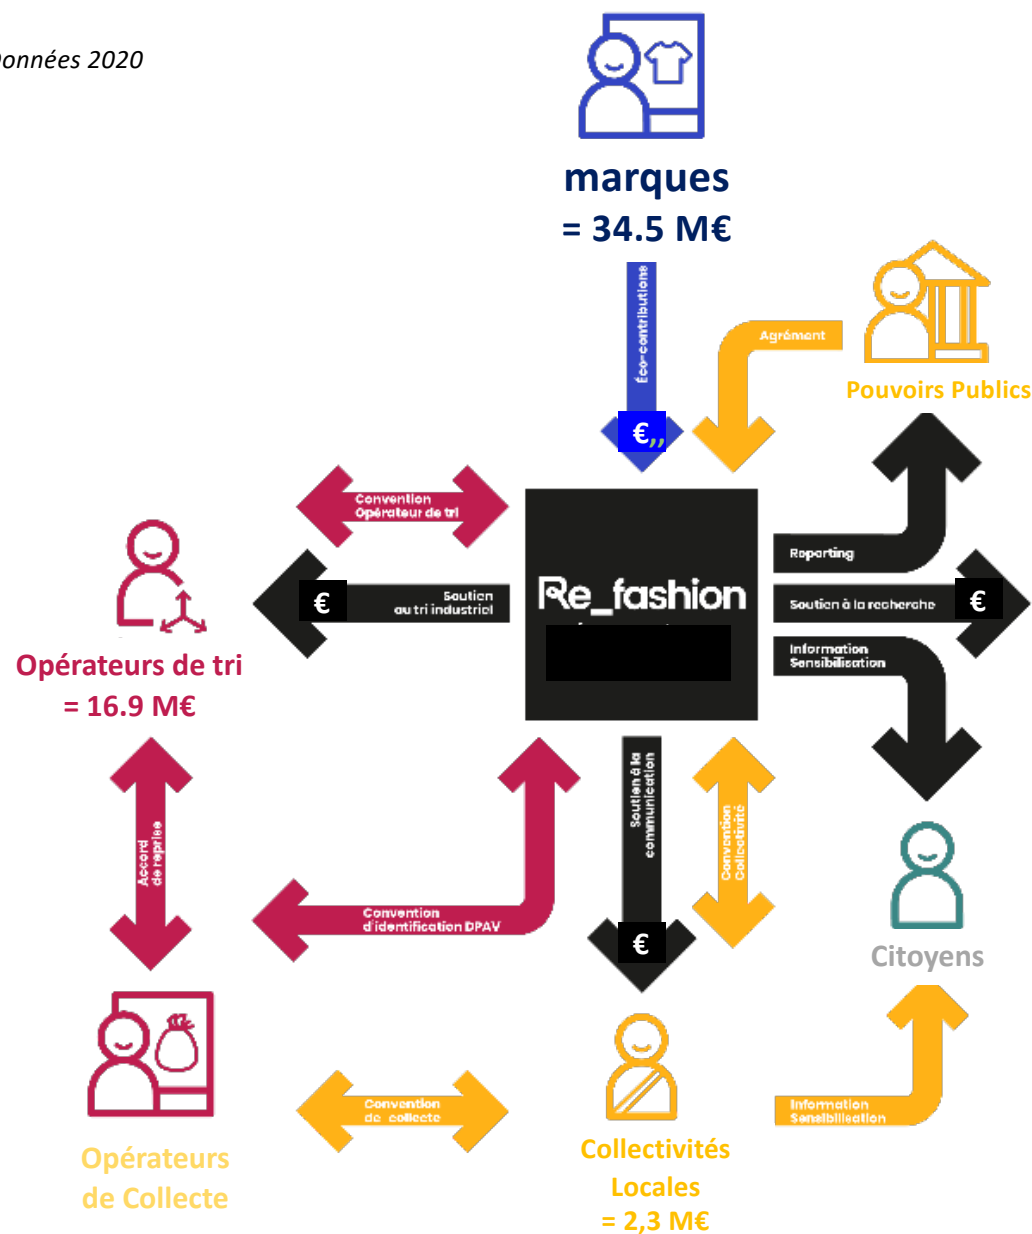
onnées 2020

marques
= 34.5 M€

Éco-contributions

€,,

Agrément

Pouvoirs Publics

Convention Opérateur de tri

Re_fashion

Reporting

Soutien au tri industriel

€

Soutien à la recherche

€

Information Sensibilisation

Opérateurs de tri
= 16.9 M€

Accord de reprise

Convention d'identification DPAV

Soutien à la communication

€

Convention Collectivité

Citoyens

Opérateurs de Collecte

Convention de collecte

Collectivités Locales
= 2,3 M€

Information Sensibilisation